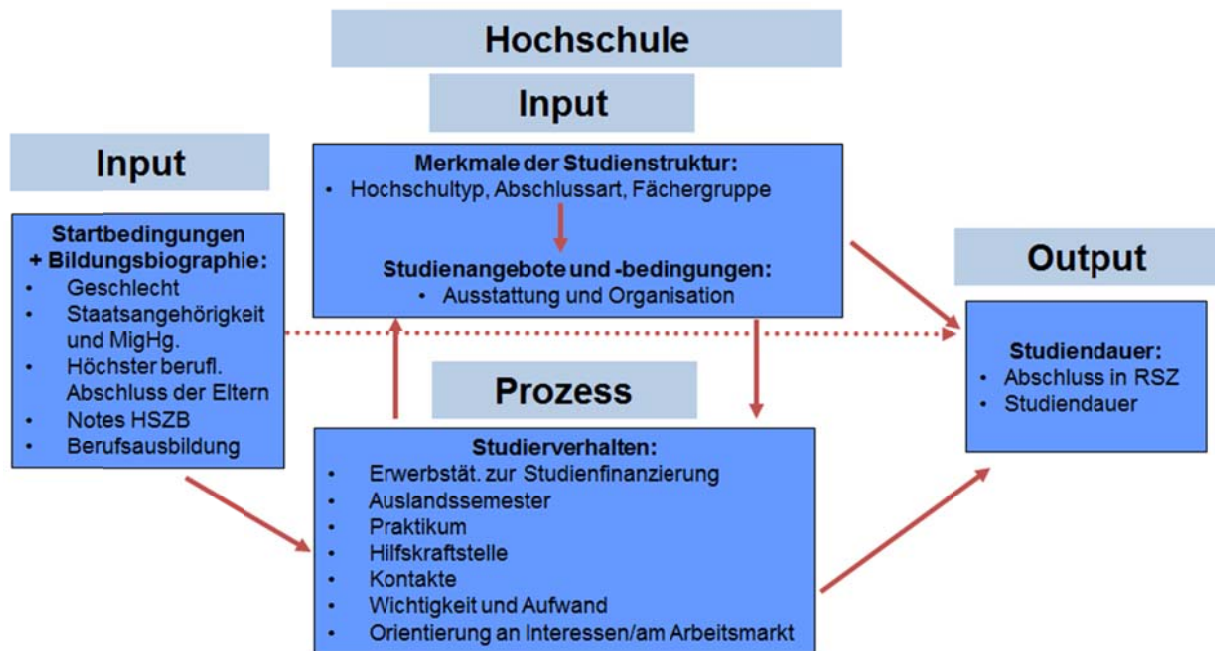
Hochschule

Input

Input

Startbedingungen + Bildungsbiographie:
• Geschlecht
• Staatsangehörigkeit und MigHg.
• Höchster berufl. Abschluss der Eltern
• Notes HSZB
• Berufsausbildung

Merkmale der Studienstruktur:
• Hochschultyp, Abschlussart, Fächergruppe

Studienangebote und -bedingungen:
• Ausstattung und Organisation

Output

Studiendauer:
• Abschluss in RSZ
• Studiendauer

Prozess

Studierverhalten:
• Erwerbstät. zur Studienfinanzierung
• Auslandssemester
• Praktikum
• Hilfskraftstelle
• Kontakte
• Wichtigkeit und Aufwand
• Orientierung an Interessen/am Arbeitsmarkt